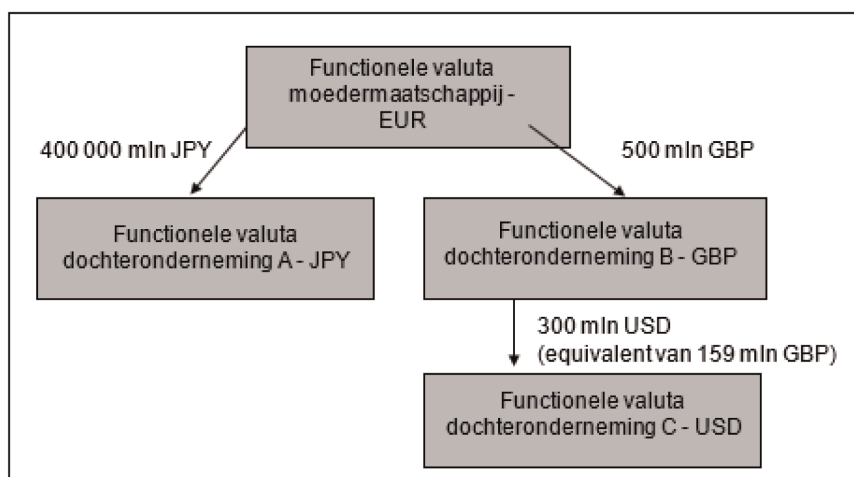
Functionele valuta moedermaatschappij - EUR

400 000 mln JPY

500 mln GBP

Functionele valuta dochteronderneming A - JPY

Functionele valuta dochteronderneming B - GBP

300 mln USD
(equivalent van 159 mln GBP)

Functionele valuta dochteronderneming C - USD